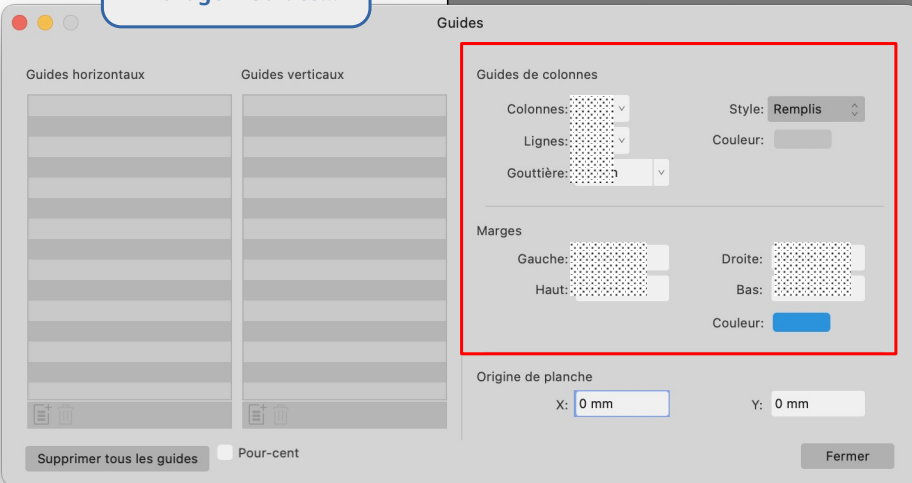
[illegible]

Guides

Guides horizontaux

Guides verticaux

Guides de colonnes

Colonnes: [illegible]

Style: Remplis

Lignes: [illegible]

Couleur:

Gouttière: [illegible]n

Marges

Gauche: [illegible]

Droite: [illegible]

Haut: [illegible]

Bas: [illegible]

Couleur:

Origine de planche

X: 0 mm

Y: 0 mm

Supprimer tous les guides

Pour-cent

Fermer